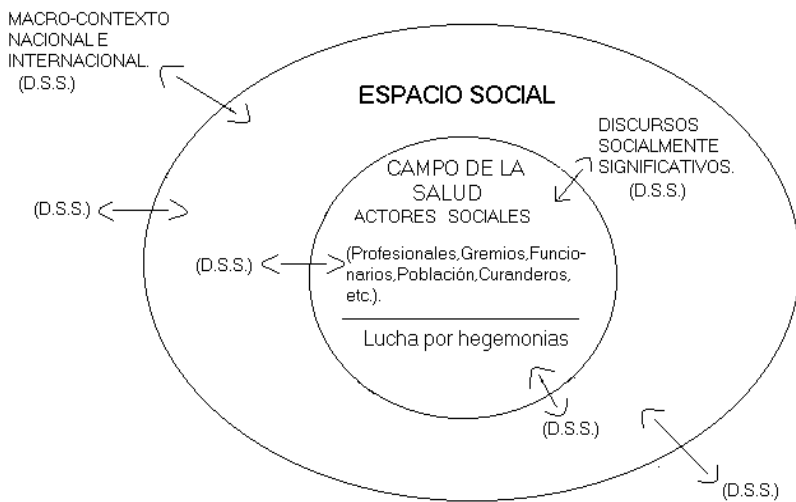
MACRO-CONTEXTO NACIONAL E INTERNACIONAL. (D.S.S.)

ESPACIO SOCIAL

DISCURSOS SOCIALMENTE SIGNIFICATIVOS. (D.S.S.)

CAMPO DE LA SALUD

ACTORES SOCIALES

(D.S.S.)

(D.S.S.)

(Profesionales,Gremios,Funcionarios,Población,Curanderos, etc.).

Lucha por hegemonias

(D.S.S.)

(D.S.S.)